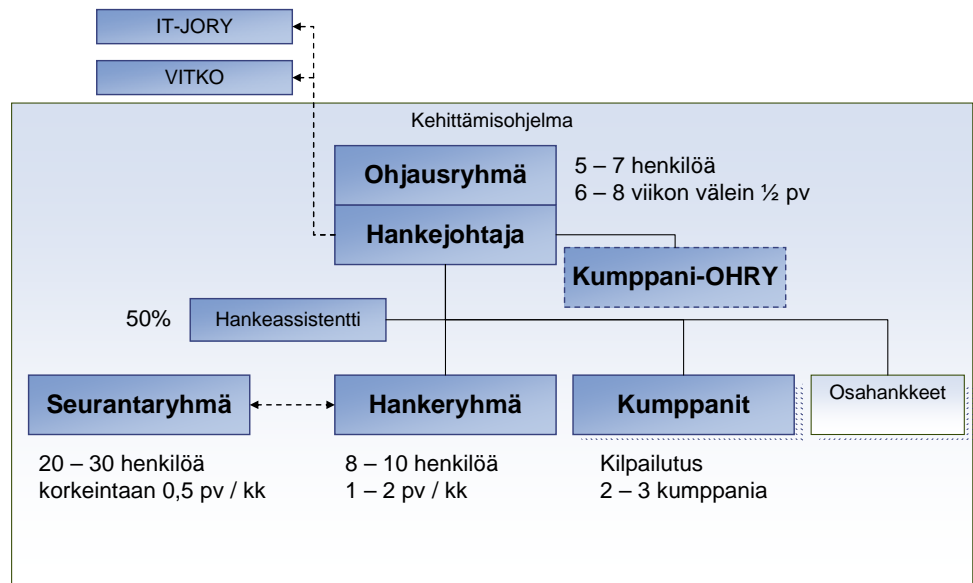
IT-JORY

VITKO

Kehittämisohjelma

Ohjausryhmä

5 – 7 henkilöä
6 – 8 viikon välein ½ pv

Hankejohtaja

Kumppani-OHRY

50%

Hankeassistentti

Seurantaryhmä

Hankeryhmä

Kumppanit

Osahankkeet

20 – 30 henkilöä
korkeintaan 0,5 pv / kk

8 – 10 henkilöä
1 – 2 pv / kk

Kilpailutus
2 – 3 kumppania